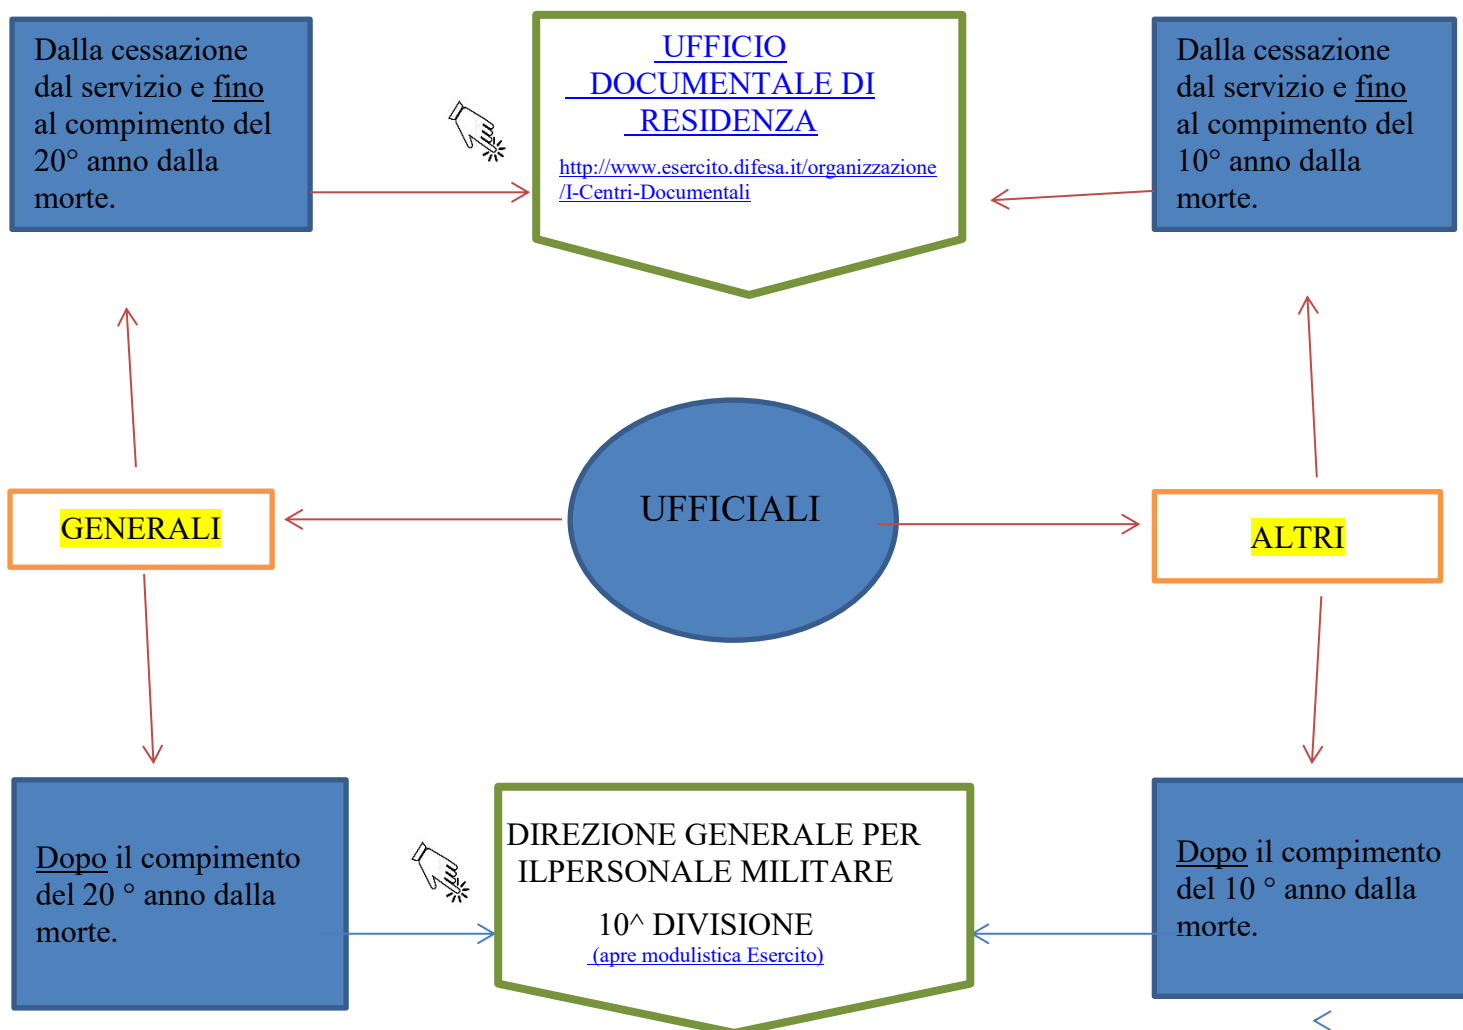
Dalla cessazione dal servizio e fino al compimento del 20° anno dalla morte.

UFFICIO DOCUMENTALE DI RESIDENZA

http://www.esercito.difesa.it/organizzazione/I-Centri-Documentali

Dalla cessazione dal servizio e fino al compimento del 10° anno dalla morte.

GENERALI

UFFICIALI

ALTRI

Dopo il compimento del 20 ° anno dalla morte.

DIREZIONE GENERALE PER ILPERSONALE MILITARE

10^ DIVISIONE

(apre modulistica Esercito)

Dopo il compimento del 10 ° anno dalla morte.